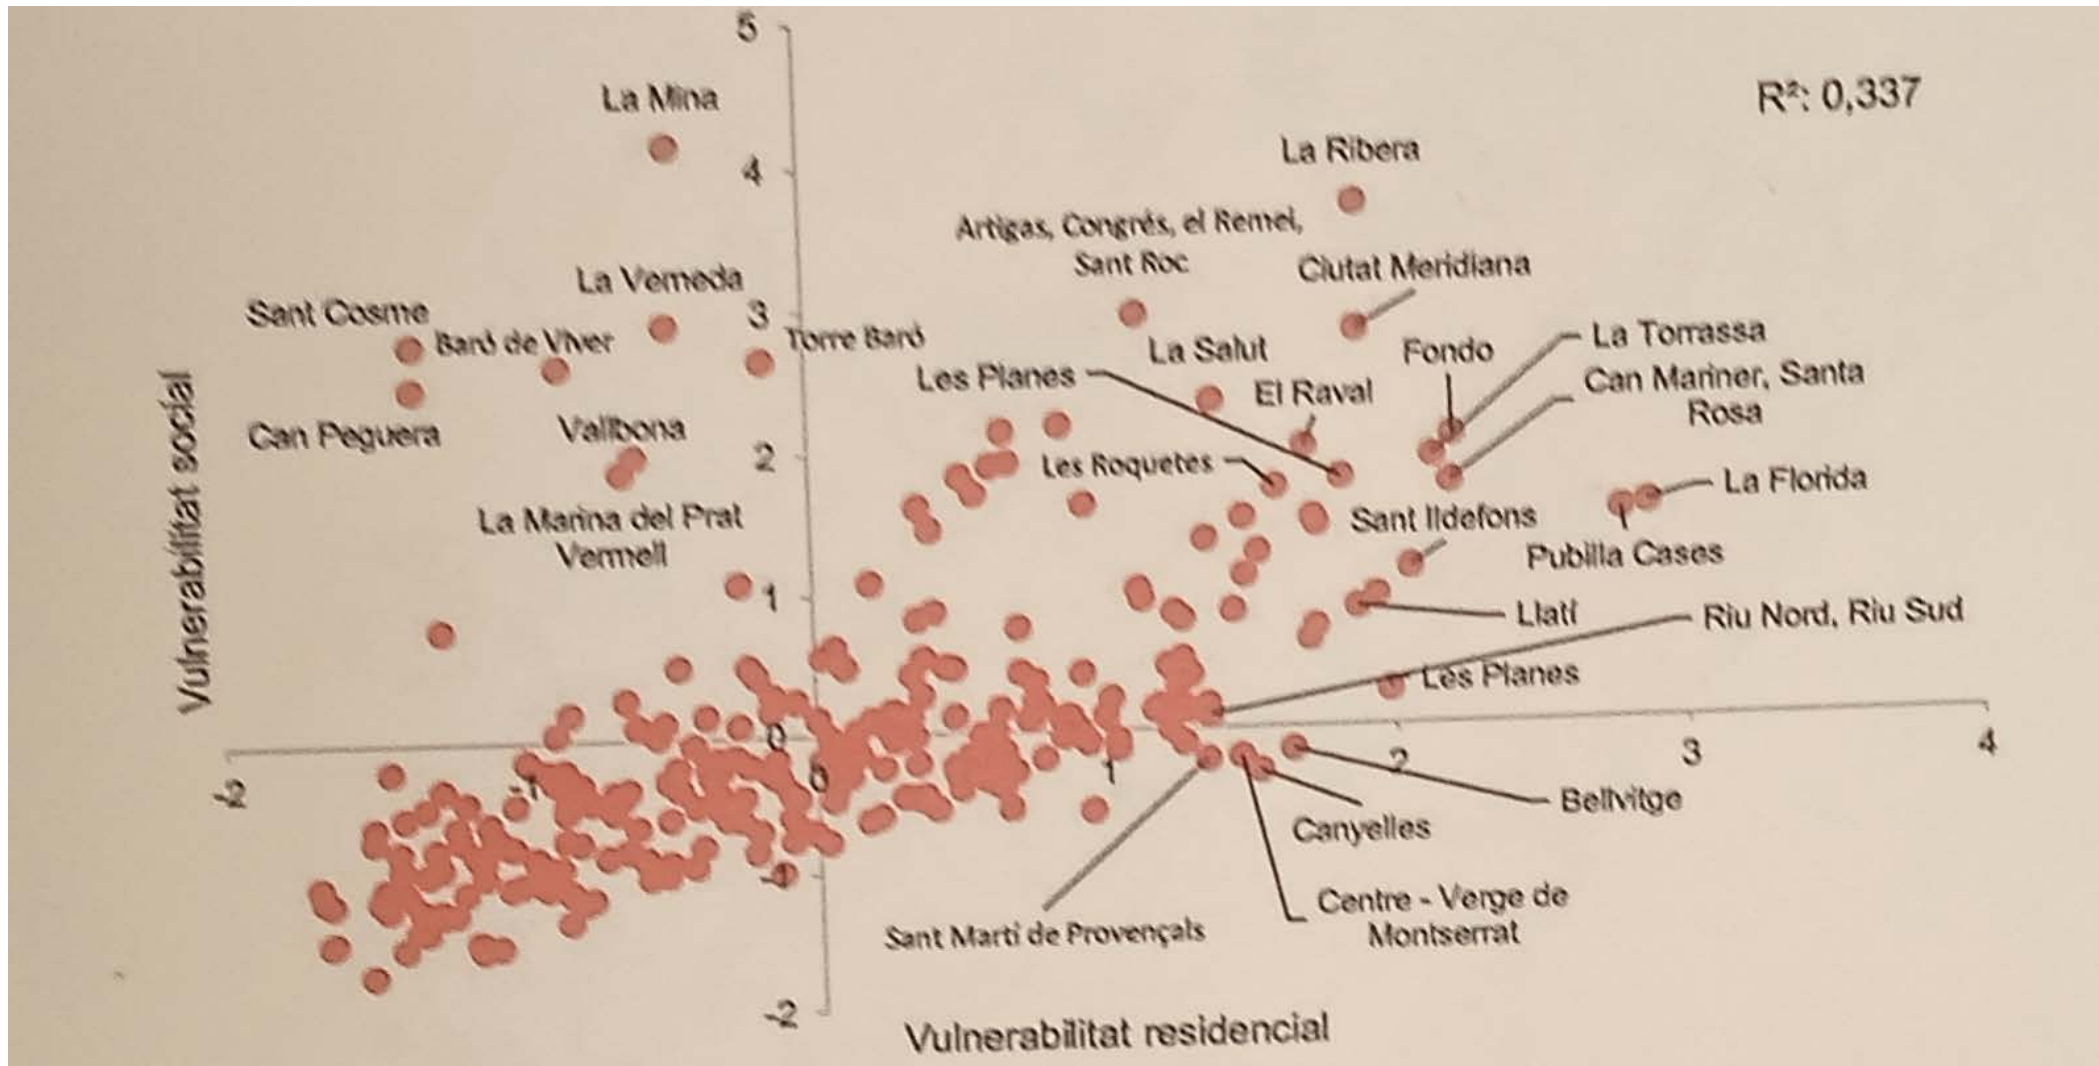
5

La Mina

R²: 0,337

4

La Ribera

Artigas, Congrés, el Remei, Sant Roc

La Verneda

Ciutat Meridiana

Sant Cosme

3

Torre Baró

Baró de Viver

La Salut

Fondo

La Torrassa

Les Planes

El Raval

Can Mariner, Santa Rosa

Can Peguera

Vallbona

2

Les Roquetes

La Florida

La Marina del Prat Vermell

Sant Ildefons

Pubilla Cases

1

Llatí

Riu Nord, Riu Sud

Les Planes

-2

-1

0

1

2

3

4

Bellvitge

Canyelles

-1

Centre - Verge de Montserrat

Sant Martí de Provençals

-2

Vulnerabilitat social

Vulnerabilitat residencial